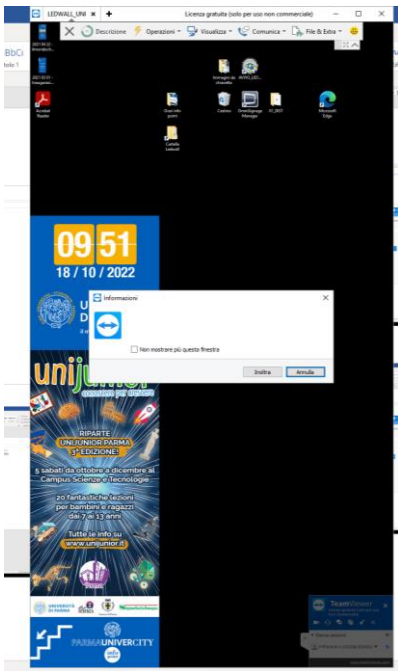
LEDWALL_UNI ✕ +
Licenza gratuita (solo per uso non commerciale)
Descrizione Operazioni Visualizza Comunica File & Extra
BbCi
bolo 1
Acrobat Reader
Immagine da chiavetta
Cestino
DiretSignage Manager
Microsoft Edge
Cartella Ledwall
09 51
18 / 10 / 2022
Informazioni
Non mostrare più questa finestra
Inoltra
Annulla
unijunior
RIPARTE UNIJUNIOR PARMA 3ª EDIZIONE
5 sabati da ottobre a dicembre al Campus Scienze e Tecnologie
20 fantastiche lezioni per bambini e ragazzi dai 7 ai 13 anni
Tutte le info su www.unijunior.it
UNIVERSITÀ DI PARMA
PARMAUNIVERCITY
TeamViewer